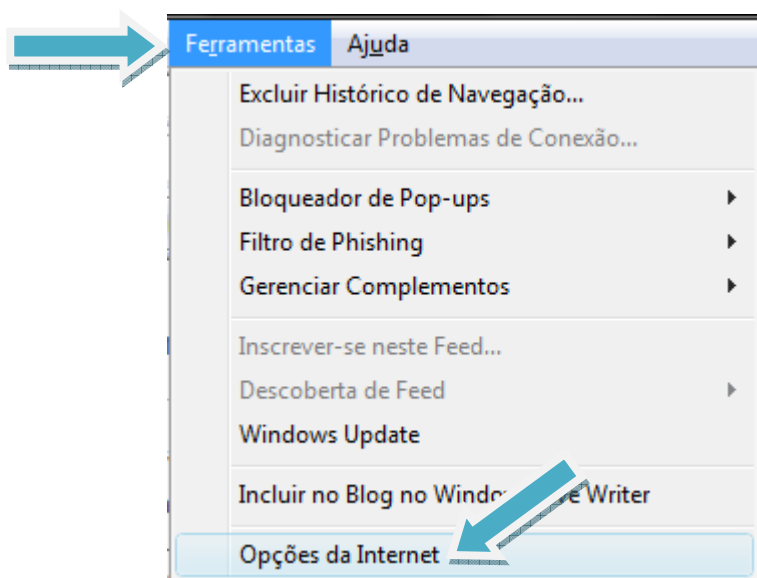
Ferramentas Ajuda

Excluir Histórico de Navegação...
Diagnosticar Problemas de Conexão...

Bloqueador de Pop-ups
Filtro de Phishing
Gerenciar Complementos

Inscrever-se neste Feed...
Descoberta de Feed
Windows Update

Incluir no Blog no Windo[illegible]e Writer

Opções da Internet